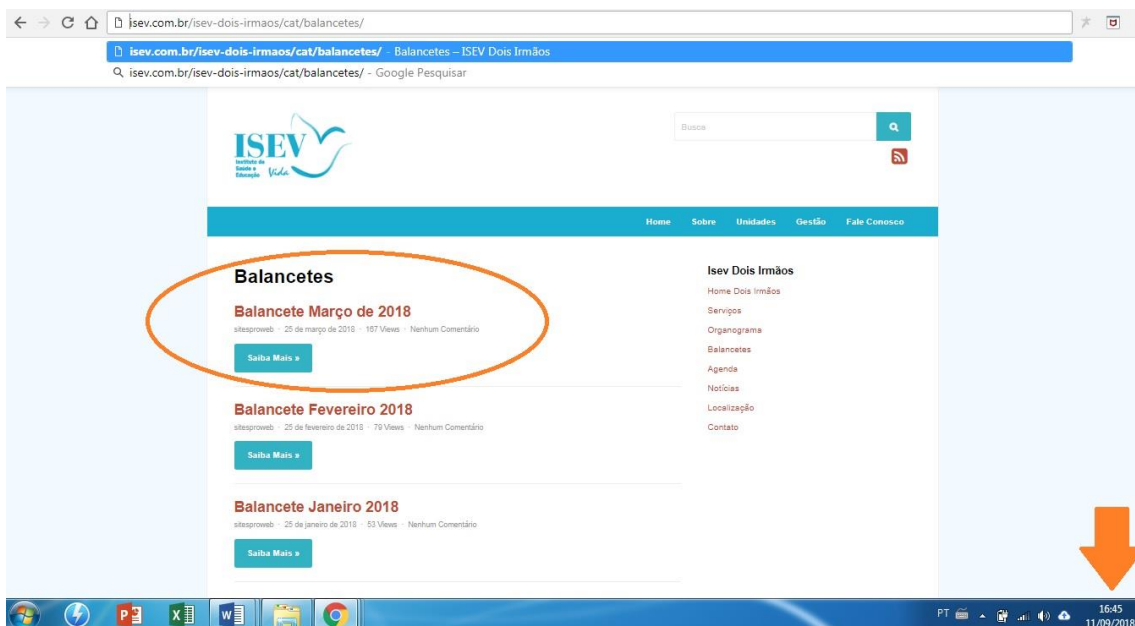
isev.com.br/isev-dois-irmaos/cat/balancetes/

isev.com.br/isev-dois-irmaos/cat/balancetes/ - Balancetes – ISEV Dois Irmãos

isev.com.br/isev-dois-irmaos/cat/balancetes/ - Google Pesquisar

ISEV Instituto de Saúde e Educação Vida

Busca

Home Sobre Unidades Gestão Fale Conosco

Balancetes

Balancete Março de 2018

sitesproweb · 25 de março de 2018 · 167 Views · Nenhum Comentário

Saiba Mais »

Balancete Fevereiro 2018

sitesproweb · 25 de fevereiro de 2018 · 79 Views · Nenhum Comentário

Saiba Mais »

Balancete Janeiro 2018

sitesproweb · 25 de janeiro de 2018 · 53 Views · Nenhum Comentário

Saiba Mais »

Isev Dois Irmãos

Home Dois Irmãos

Serviços

Organograma

Balancetes

Agenda

Notícias

Localização

Contato

PT

16:45
11/09/2018